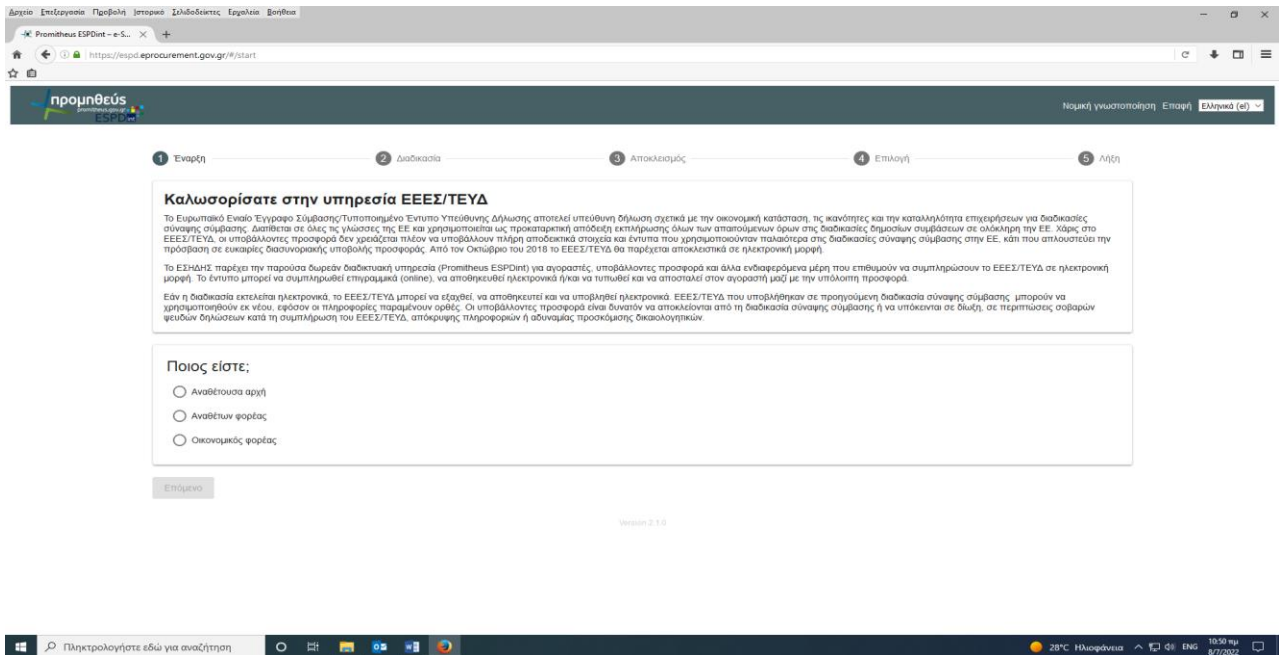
Αρχείο Επεξεργασία Προβολή Ιστορικό Σελιδοδείκτες Εργαλεία Βοήθεια

Promitheus ESPDint – e-S...

https://espd.eprocurement.gov.gr/#/start

προμηθεύς ESPDint

Νομική γνωστοποίηση Επαφή Ελληνικά (el)

1 Έναρξη 2 Διαδικασία 3 Αποκλεισμός 4 Επιλογή 5 Λήξη

Καλωσορίσατε στην υπηρεσία ΕΕΕΣ/ΤΕΥΔ

Το Ευρωπαϊκό Ενιαίο Έγγραφο Σύμβασης/Τυποποιημένο Έντυπο Υπεύθυνης Δήλωσης αποτελεί υπεύθυνη δήλωση σχετικά με την οικονομική κατάσταση, τις ικανότητες και την καταλληλότητα επιχειρήσεων για διαδικασίες σύναψης σύμβασης. Διατίθεται σε όλες τις γλώσσες της ΕΕ και χρησιμοποιείται ως προκαταρκτική απόδειξη εκπλήρωσης όλων των απαιτούμενων όρων στις διαδικασίες δημοσίων συμβάσεων σε ολόκληρη την ΕΕ. Χάρις στο ΕΕΕΣ/ΤΕΥΔ, οι υποβάλλοντες προσφορά δεν χρειάζεται πλέον να υποβάλλουν πλήρη αποδεικτικά στοιχεία και έντυπα που χρησιμοποιούνταν παλαιότερα στις διαδικασίες σύναψης σύμβασης στην ΕΕ, κάτι που απλουστεύει την πρόσβαση σε ευκαιρίες διασυνοριακής υποβολής προσφοράς. Από τον Οκτώβριο του 2018 το ΕΕΕΣ/ΤΕΥΔ θα παρέχεται αποκλειστικά σε ηλεκτρονική μορφή.

Το ΕΣΗΔΗΣ παρέχει την παρούσα δωρεάν διαδικτυακή υπηρεσία (Promitheus ESPDint) για αγοραστές, υποβάλλοντες προσφορά και άλλα ενδιαφερόμενα μέρη που επιθυμούν να συμπληρώσουν το ΕΕΕΣ/ΤΕΥΔ σε ηλεκτρονική μορφή. Το έντυπο μπορεί να συμπληρωθεί επιγραμμικά (online), να αποθηκευθεί ηλεκτρονικά ή/και να τυπωθεί και να αποσταλεί στον αγοραστή μαζί με την υπόλοιπη προσφορά.

Εάν η διαδικασία εκτελείται ηλεκτρονικά, το ΕΕΕΣ/ΤΕΥΔ μπορεί να εξαχθεί, να αποθηκευτεί και να υποβληθεί ηλεκτρονικά. ΕΕΕΣ/ΤΕΥΔ που υποβλήθηκαν σε προηγούμενη διαδικασία σύναψης σύμβασης μπορούν να χρησιμοποιηθούν εκ νέου, εφόσον οι πληροφορίες παραμένουν ορθές. Οι υποβάλλοντες προσφορά είναι δυνατόν να αποκλείονται από τη διαδικασία σύναψης σύμβασης ή να υπόκεινται σε δίωξη, σε περιπτώσεις σοβαρών ψευδών δηλώσεων κατά τη συμπλήρωση του ΕΕΕΣ/ΤΕΥΔ, απόκρυψης πληροφοριών ή αδυναμίας προσκόμισης δικαιολογητικών.

Ποιος είστε;

Αναθέτουσα αρχή

Αναθέτων φορέας

Οικονομικός φορέας

Επόμενο

Version 2.1.0

Πληκτρολογήστε εδώ για αναζήτηση

28°C Ηλιοφάνεια ENG 10:50 πμ 8/7/2022